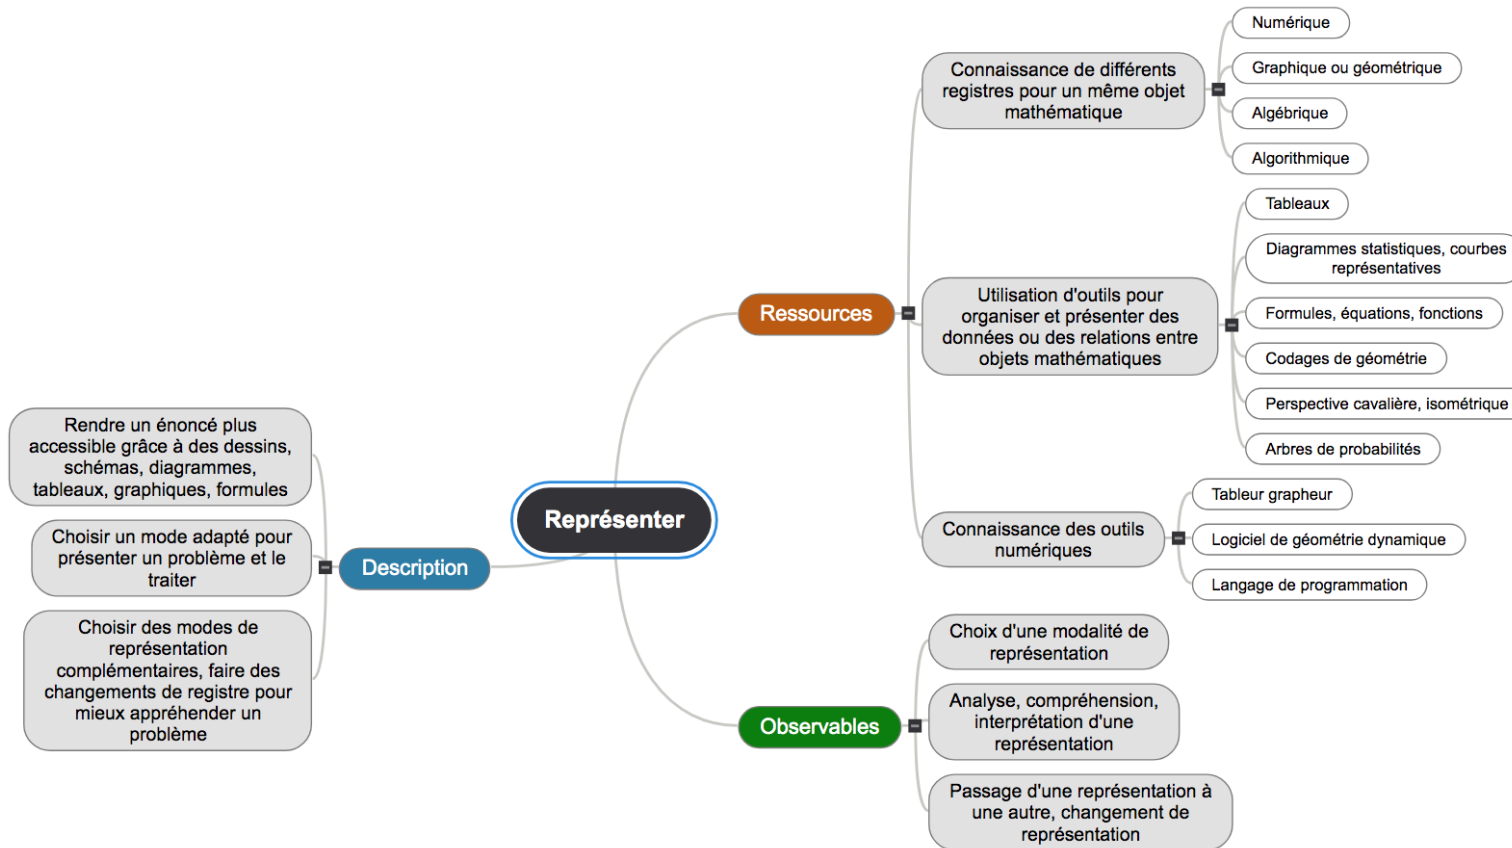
Représenter

Ressources

Connaissance de différents registres pour un même objet mathématique

Numérique

Graphique ou géométrique

Algébrique

Algorithmique

Utilisation d'outils pour organiser et présenter des données ou des relations entre objets mathématiques

Tableaux

Diagrammes statistiques, courbes représentatives

Formules, équations, fonctions

Codages de géométrie

Perspective cavalière, isométrique

Arbres de probabilités

Connaissance des outils numériques

Tableur grapheur

Logiciel de géométrie dynamique

Langage de programmation

Observables

Choix d'une modalité de représentation

Analyse, compréhension, interprétation d'une représentation

Passage d'une représentation à une autre, changement de représentation

Description

Rendre un énoncé plus accessible grâce à des dessins, schémas, diagrammes, tableaux, graphiques, formules

Choisir un mode adapté pour présenter un problème et le traiter

Choisir des modes de représentation complémentaires, faire des changements de registre pour mieux appréhender un problème